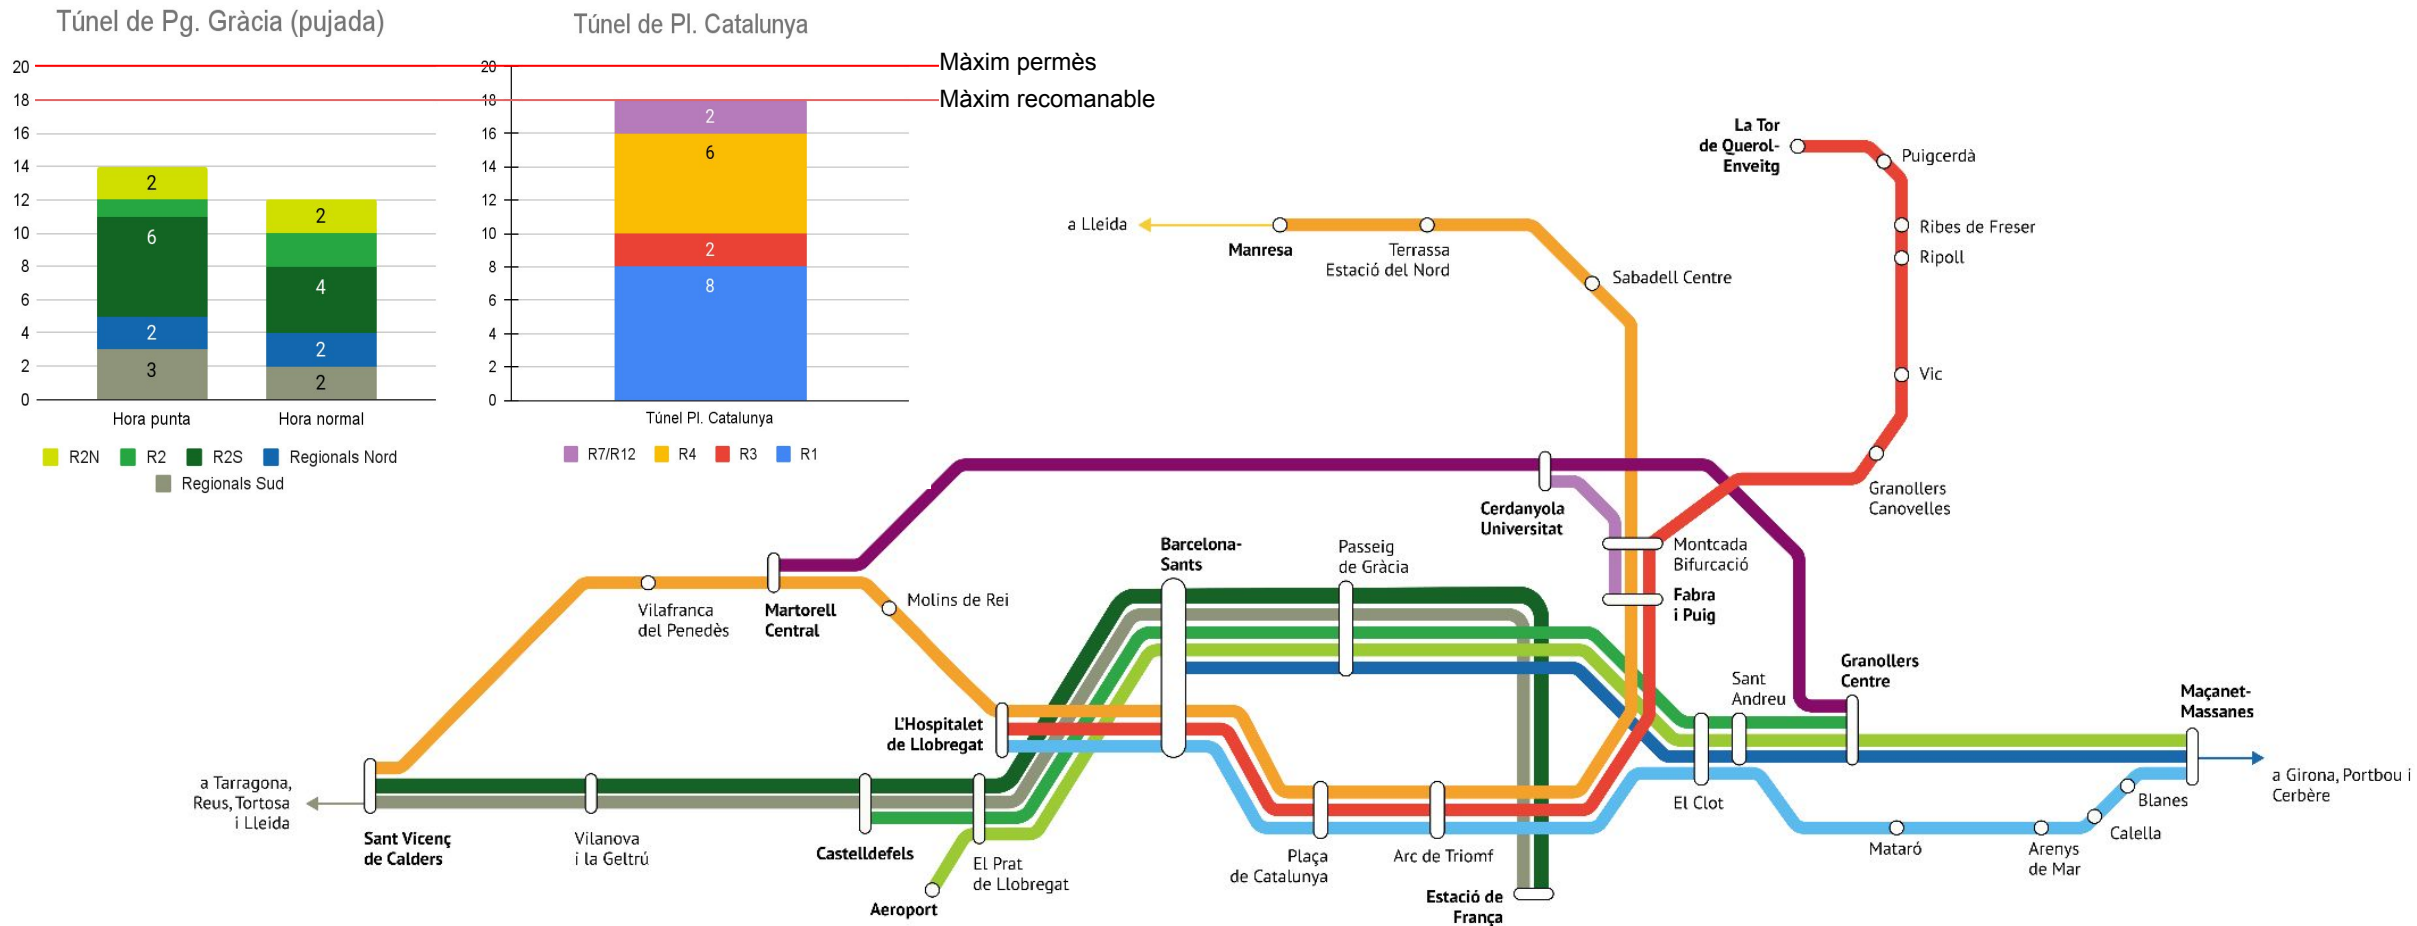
Túnel de Pg. Gràcia (pujada)

20
18
16
14
12
10
8
6
4
2
0

2
6
2
3

2
4
2
2

Hora punta
Hora normal

R2N R2 R2S Regionals Nord
Regionals Sud

Túnel de Pl. Catalunya

20
18
16
14
12
10
8
6
4
2
0

2
6
2
8

Túnel Pl. Catalunya

R7/R12 R4 R3 R1

Màxim permès
Màxim recomanable

La Tor de Querol-Enveitg
Puigcerdà
Ribes de Freser
Ripoll
Vic
Granollers Canovelles
a Lleida
Manresa
Terrassa Estació del Nord
Sabadell Centre
Cerdanyola Universitat
Montcada Bifurcació
Fabra i Puig
Barcelona-Sants
Passeig de Gràcia
Vilafranca del Penedès
Martorell Central
Molins de Rei
L'Hospitalet de Llobregat
Sant Andreu
Granollers Centre
Maçanet-Massanes
a Girona, Portbou i Cerbère
a Tarragona, Reus, Tortosa i Lleida
Sant Vicenç de Calders
Vilanova i la Geltrú
Castelldefels
El Prat de Llobregat
Aeroport
Plaça de Catalunya
Arc de Triomf
Estació de França
El Clot
Mataró
Arenys de Mar
Calella
Blanes